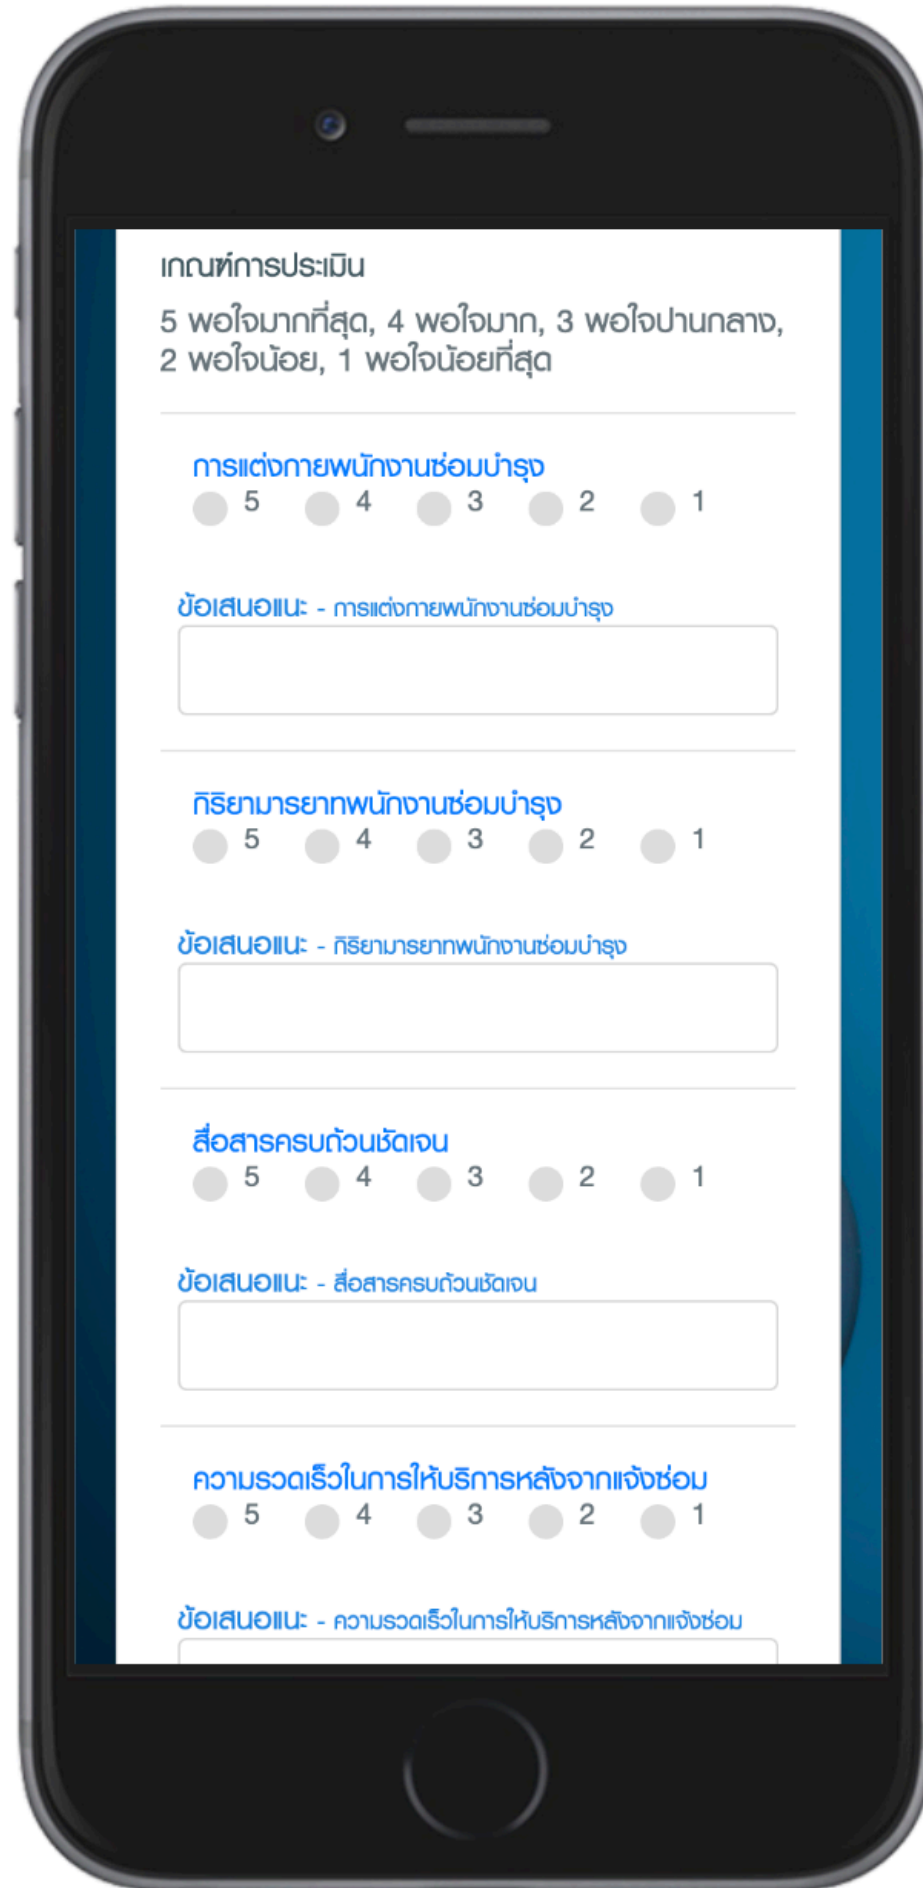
เกณฑ์การประเมิน

5 พอใจมากที่สุด, 4 พอใจมาก, 3 พอใจปานกลาง, 2 พอใจน้อย, 1 พอใจน้อยที่สุด

การแต่งกายพนักงานซ่อมบำรุง

5 4 3 2 1

ข้อเสนอแนะ - การแต่งกายพนักงานซ่อมบำรุง

กิริยามารยาทพนักงานซ่อมบำรุง

5 4 3 2 1

ข้อเสนอแนะ - กิริยามารยาทพนักงานซ่อมบำรุง

สื่อสารครบถ้วนชัดเจน

5 4 3 2 1

ข้อเสนอแนะ - สื่อสารครบถ้วนชัดเจน

ความรวดเร็วในการให้บริการหลังจากแจ้งซ่อม

5 4 3 2 1

ข้อเสนอแนะ - ความรวดเร็วในการให้บริการหลังจากแจ้งซ่อม